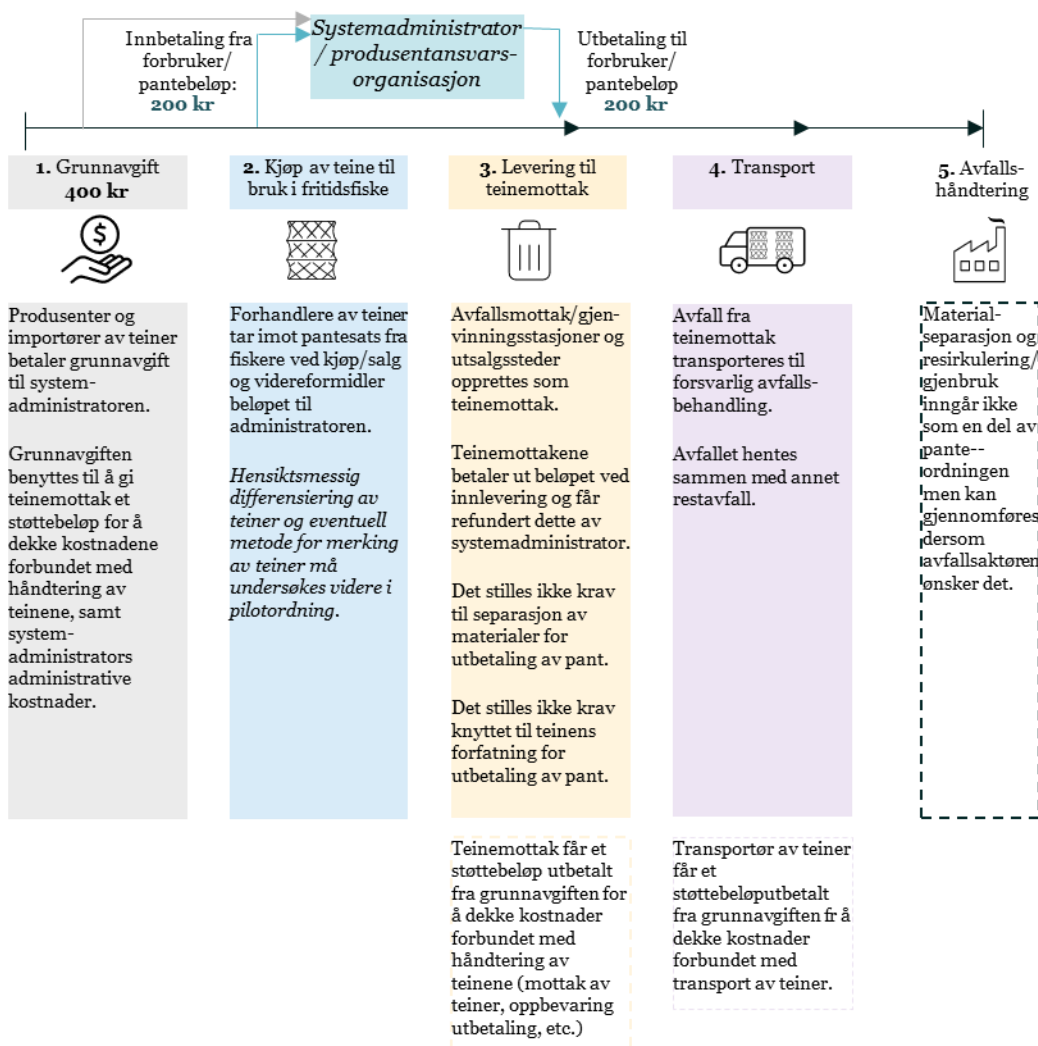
Innbetaling fra forbruker/ pantebeløp: 200 kr

Systemadministrator / produsentansvars-organisasjon

Utbetaling til forbruker/ pantebeløp 200 kr

1. Grunnavgift 400 kr

2. Kjøp av teine til bruk i fritidsfiske

3. Levering til teinemottak

4. Transport

5. Avfalls-håndtering

Produsenter og importører av teiner betaler grunnavgift til system-administratoren.

Grunnavgiften benyttes til å gi teinemottak et støttebeløp for å dekke kostnadene forbundet med håndtering av teinene, samt system-administrators administrative kostnader.

Forhandlere av teiner tar imot pantesats fra fiskere ved kjøp/salg og videreformidler beløpet til administratoren.

*Hensiktsmessig differensiering av teiner og eventuell metode for merking av teiner må undersøkes videre i pilotordning.*

Avfallsmottak/gjenvinningsstasjoner og utsalgssteder opprettes som teinemottak.

Teinemottakene betaler ut beløpet ved innlevering og får refundert dette av systemadministrator.

Det stilles ikke krav til separasjon av materialer for utbetaling av pant.

Det stilles ikke krav knyttet til teinens forfatning for utbetaling av pant.

Avfall fra teinemottak transporteres til forsvarlig avfalls-behandling.

Avfallet hentes sammen med annet restavfall.

Material-separasjon og resirkulering/ gjenbruk inngår ikke som en del av pante--ordningen men kan gjennomføres dersom avfallsaktøren ønsker det.

Teinemottak får et støttebeløp utbetalt fra grunnavgiften for å dekke kostnader forbundet med håndtering av teinene (mottak av teiner, oppbevaring utbetaling, etc.)

Transportør av teiner får et støttebeløputbetalt fra grunnavgiften fr å dekke kostnader forbundet med transport av teiner.